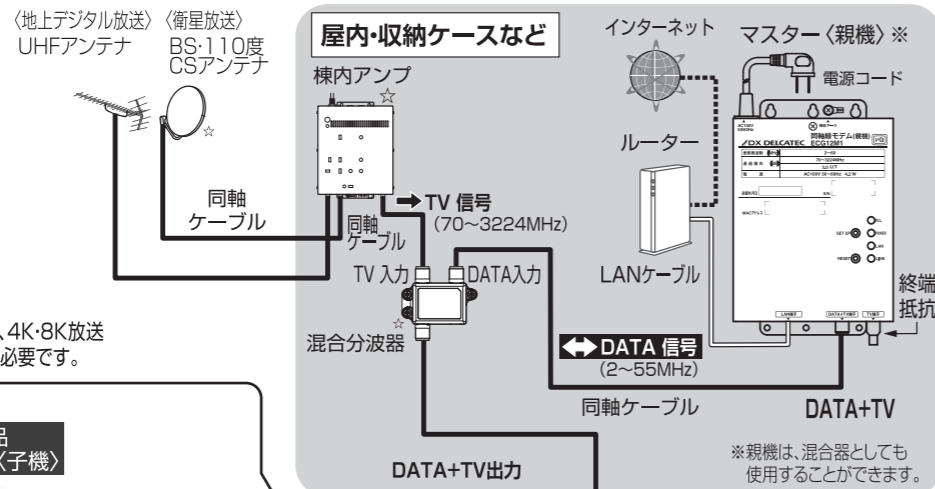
〈地上デジタル放送〉 UHFアンテナ

〈衛星放送〉 BS·110度 CSアンテナ

屋内・収納ケースなど

インターネット

マスター〈親機〉※

電源コード

棟内アンプ

ルーター

同軸 ケーブル

同軸 ケーブル

TV 信号 (70〜3224MHz)

TV 入力

DATA入力

LANケーブル

終端 抵抗

、4K·8K放送 必要です。

混合分波器

DATA 信号 (2〜55MHz)

同軸ケーブル

DATA+TV

品 〈子機〉

DATA+TV出力

※親機は、混合器としても 使用することができます。

DX DELCATEC

同軸線モデム(親機) ECG12M1